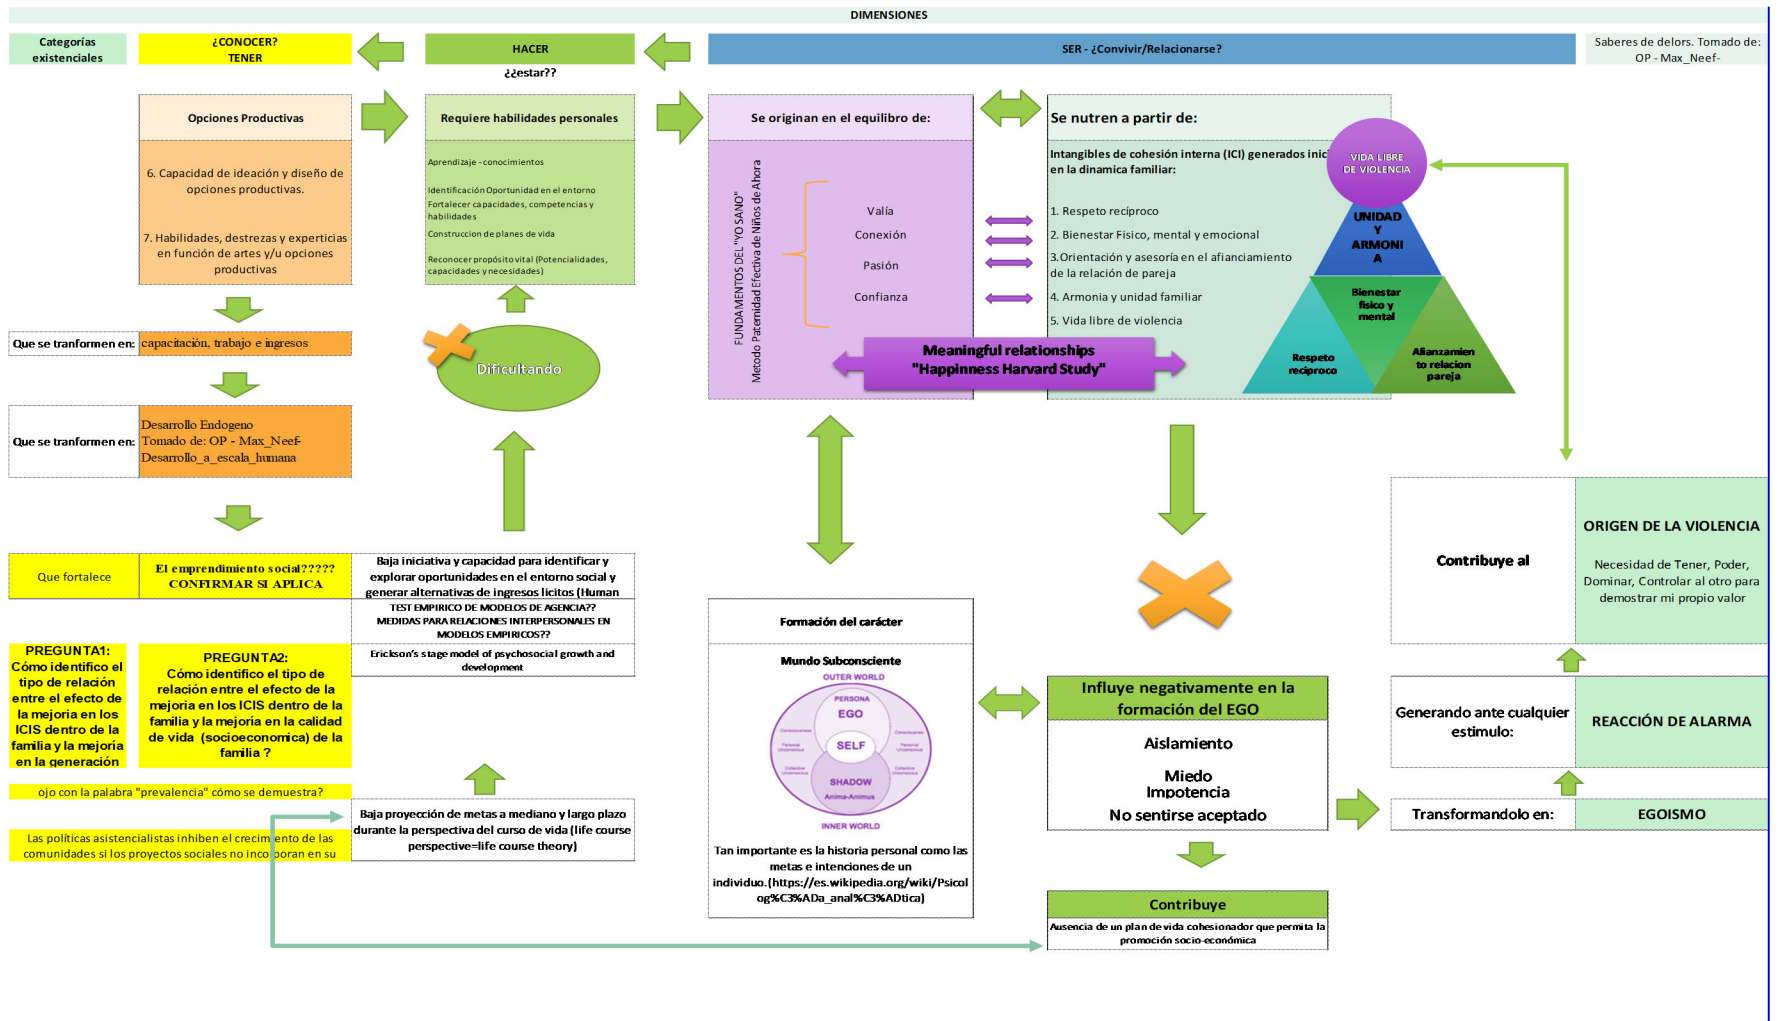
DIMENSIONES

Categorías existenciales

¿CONOCER? TENER

HACER

¿¿estar??

SER - ¿Convivir/Relacionarse?

Saberes de delors. Tomado de: OP - Max_Neef-

Opciones Productivas

6. Capacidad de ideación y diseño de opciones productivas.

7. Habilidades, destrezas y experticias en función de artes y/u opciones productivas

Requiere habilidades personales

Aprendizaje - conocimientos

Identificación Oportunidad en el entorno
Fortalecer capacidades, competencias y habilidades

Construccion de planes de vida

Reconocer propósito vital (Potencialidades, capacidades y necesidades)

Se originan en el equilibro de:

FUNDAMENTOS DEL "YO SANO"
Metodo Paternidad Efectiva de Niños de Ahora

Valía
Conexión
Pasión
Confianza

Se nutren a partir de:

Intangibles de cohesión interna (ICI) generados inic en la dinamica familiar:

1. Respeto recíproco
2. Bienestar Fisico, mental y emocional
3.Orientación y asesoría en el afianciamiento de la relación de pareja
4. Armonia y unidad familiar
5. Vida libre de violencia

VIDA LIBRE DE VIOLENCIA

UNIDAD Y ARMONI A

Bienestar fisico y mental

Respeto reciproco

Alianzamiento relacion pareja

Meaningful relationships
"Happinness Harvard Study"

Que se tranformen en: capacitación, trabajo e ingresos

Dificultando

Que se tranformen en: Desarrollo Endogeno
Tomado de: OP - Max_Neef-
Desarrollo_a_escala_humana

Que fortalece

El emprendimiento social?????
CONFIRMAR SI APLICA

Baja iniciativa y capacidad para identificar y explorar oportunidades en el entorno social y generar alternativas de ingresos licitos (Human

TEST EMPIRICO DE MODELOS DE AGENCIA??
MEDIDAS PARA RELACIONES INTERPERSONALES EN MODELOS EMPIRICOS??

Erickson's stage model of psychosocial growth and development

PREGUNTA1:
Cómo identifico el tipo de relación entre el efecto de la mejoria en los ICIS dentro de la familia y la mejoría en la generación

PREGUNTA2:
Cómo identifico el tipo de relación entre el efecto de la mejoria en los ICIS dentro de la familia y la mejoria en la calidad de vida (socioeconomica) de la familia ?

ojo con la palabra "prevalencia" cómo se demuestra?

Las políticas asistencialistas inhiben el crecimiento de las comunidades si los proyectos sociales no incoporan en su

Baja proyección de metas a mediano y largo plazo durante la perspectiva del curso de vida (life course perspective=life course theory)

Formación del carácter

Mundo Subconsciente

OUTER WORLD
PERSONA
EGO
SELF
SHADOW
Anima-Animus
INNER WORLD

Tan importante es la historia personal como las metas e intenciones de un individuo.(https://es.wikipedia.org/wiki/Psicolog%C3%ADa_anal%C3%ADtica)

Influye negativamente en la formación del EGO

Aislamiento

Miedo
Impotencia
No sentirse aceptado

Contribuye

Ausencia de un plan de vida cohesionador que permita la promoción socio-económica

Contribuye al

ORIGEN DE LA VIOLENCIA

Necesidad de Tener, Poder, Dominar, Controlar al otro para demostrar mi propio valor

Generando ante cualquier estimulo:

REACCIÓN DE ALARMA

Transformandolo en:

EGOISMO